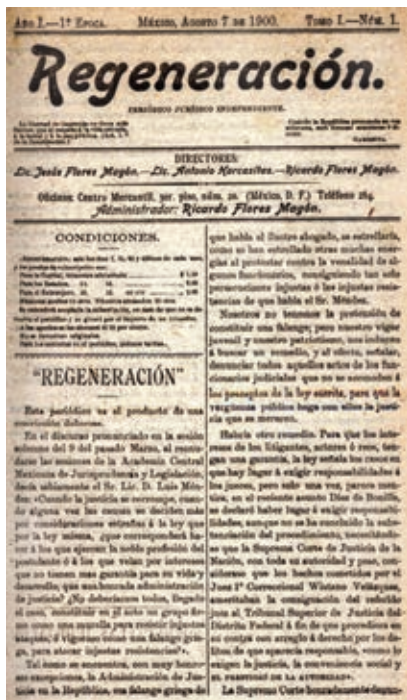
AÑO I.—1ª ÉPOCA. MÉXICO, AGOSTO 7 DE 1900. TOMO I.—NÚM. 1.

Regeneración.

PERIÓDICO JURÍDICO INDEPENDIENTE.

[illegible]

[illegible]

DIRECTORES:
Lic. Jesús Flores Magón.—Lic. Antonio Horcasitas.—Ricardo Flores Magón.

Oficinas: Centro Mercantil, ter. piso, núm. 20. (México, D. F.) Teléfono 184.
Administrador: Ricardo Flores Magón.

CONDICIONES.

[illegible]

"REGENERACIÓN"

Este periódico es el producto de una convicción dolorosa.

En el discurso pronunciado en la sesión solemne del 9 del pasado Marzo, al conmemorar la fundación de la Academia Central Mexicana de Jurisprudencia y Legislación, dada ... por el Sr. Lic. D. Luis Méndez: «Cuando la justicia se corrompe, cuando alguna vez las causas se deciden más por consideraciones extrañas á la ley que por la ley misma, ¿que correspondería hacer á los que ejercen la noble profesión del postulante ó á los que velan por intereses que no tienen más garantía para su vida y derecho que una honrada administración de justicia? ¿No deberíamos todos, llegado el caso, constituir en el acto un grupo de ... que una muralla para resistir injustos ataques, ó vigorosa como una falange griega, para atacar injustas resoluciones?».

Tal como se encuentra, con muy honrosas excepciones, la Administración de Justicia en la República, esa falange griega de

que habla el Señor abogado, se estrellaría, como se han estrellado otras muchas energías al protestar contra la venalidad de algunos funcionarios, consignando tan sólo persecuciones injustas á las injustas resistencias de que habla el Sr. Méndez.

Nosotros no tenemos la pretensión de constituir una falange; pero nuestro vigor juvenil y nuestro patriotismo, nos induce á buscar un remedio, y el efecto, señalar, denunciar todos aquellos actos de los funcionarios judiciales que no se acomoden á los preceptos de la ley escrita, para que la vergüenza pública haga con ellos la justicia que se merecen.

Habrá otro remedio. Para que los intereses de los litigantes, alcancen ó no, tengan una garantía, la ley señala los casos en que hay lugar á exigir responsabilidades á los jueces, pero este una vez, parece nuestra, en el reciente asunto Díez de Bonilla, se declaró haber lugar á exigir responsabilidades, aunque no se ha concluido la substanciación del procedimiento, necesitándose que la Suprema Corte de Justicia de la Nación, con toda su autoridad y peso, consiguiera que los hechos cometidos por el Juez 1º Correccional Wistano Velázquez, constituían la consignación del referido juez al Tribunal Superior de Justicia del Distrito Federal á fin de que proceda en su contra con arreglo á derecho; por los delitos de que aparecía responsable, como lo exigen la justicia, la conveniencia social y el DECORO DE LA AUTORIDAD.»

La Suprema Corte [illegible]